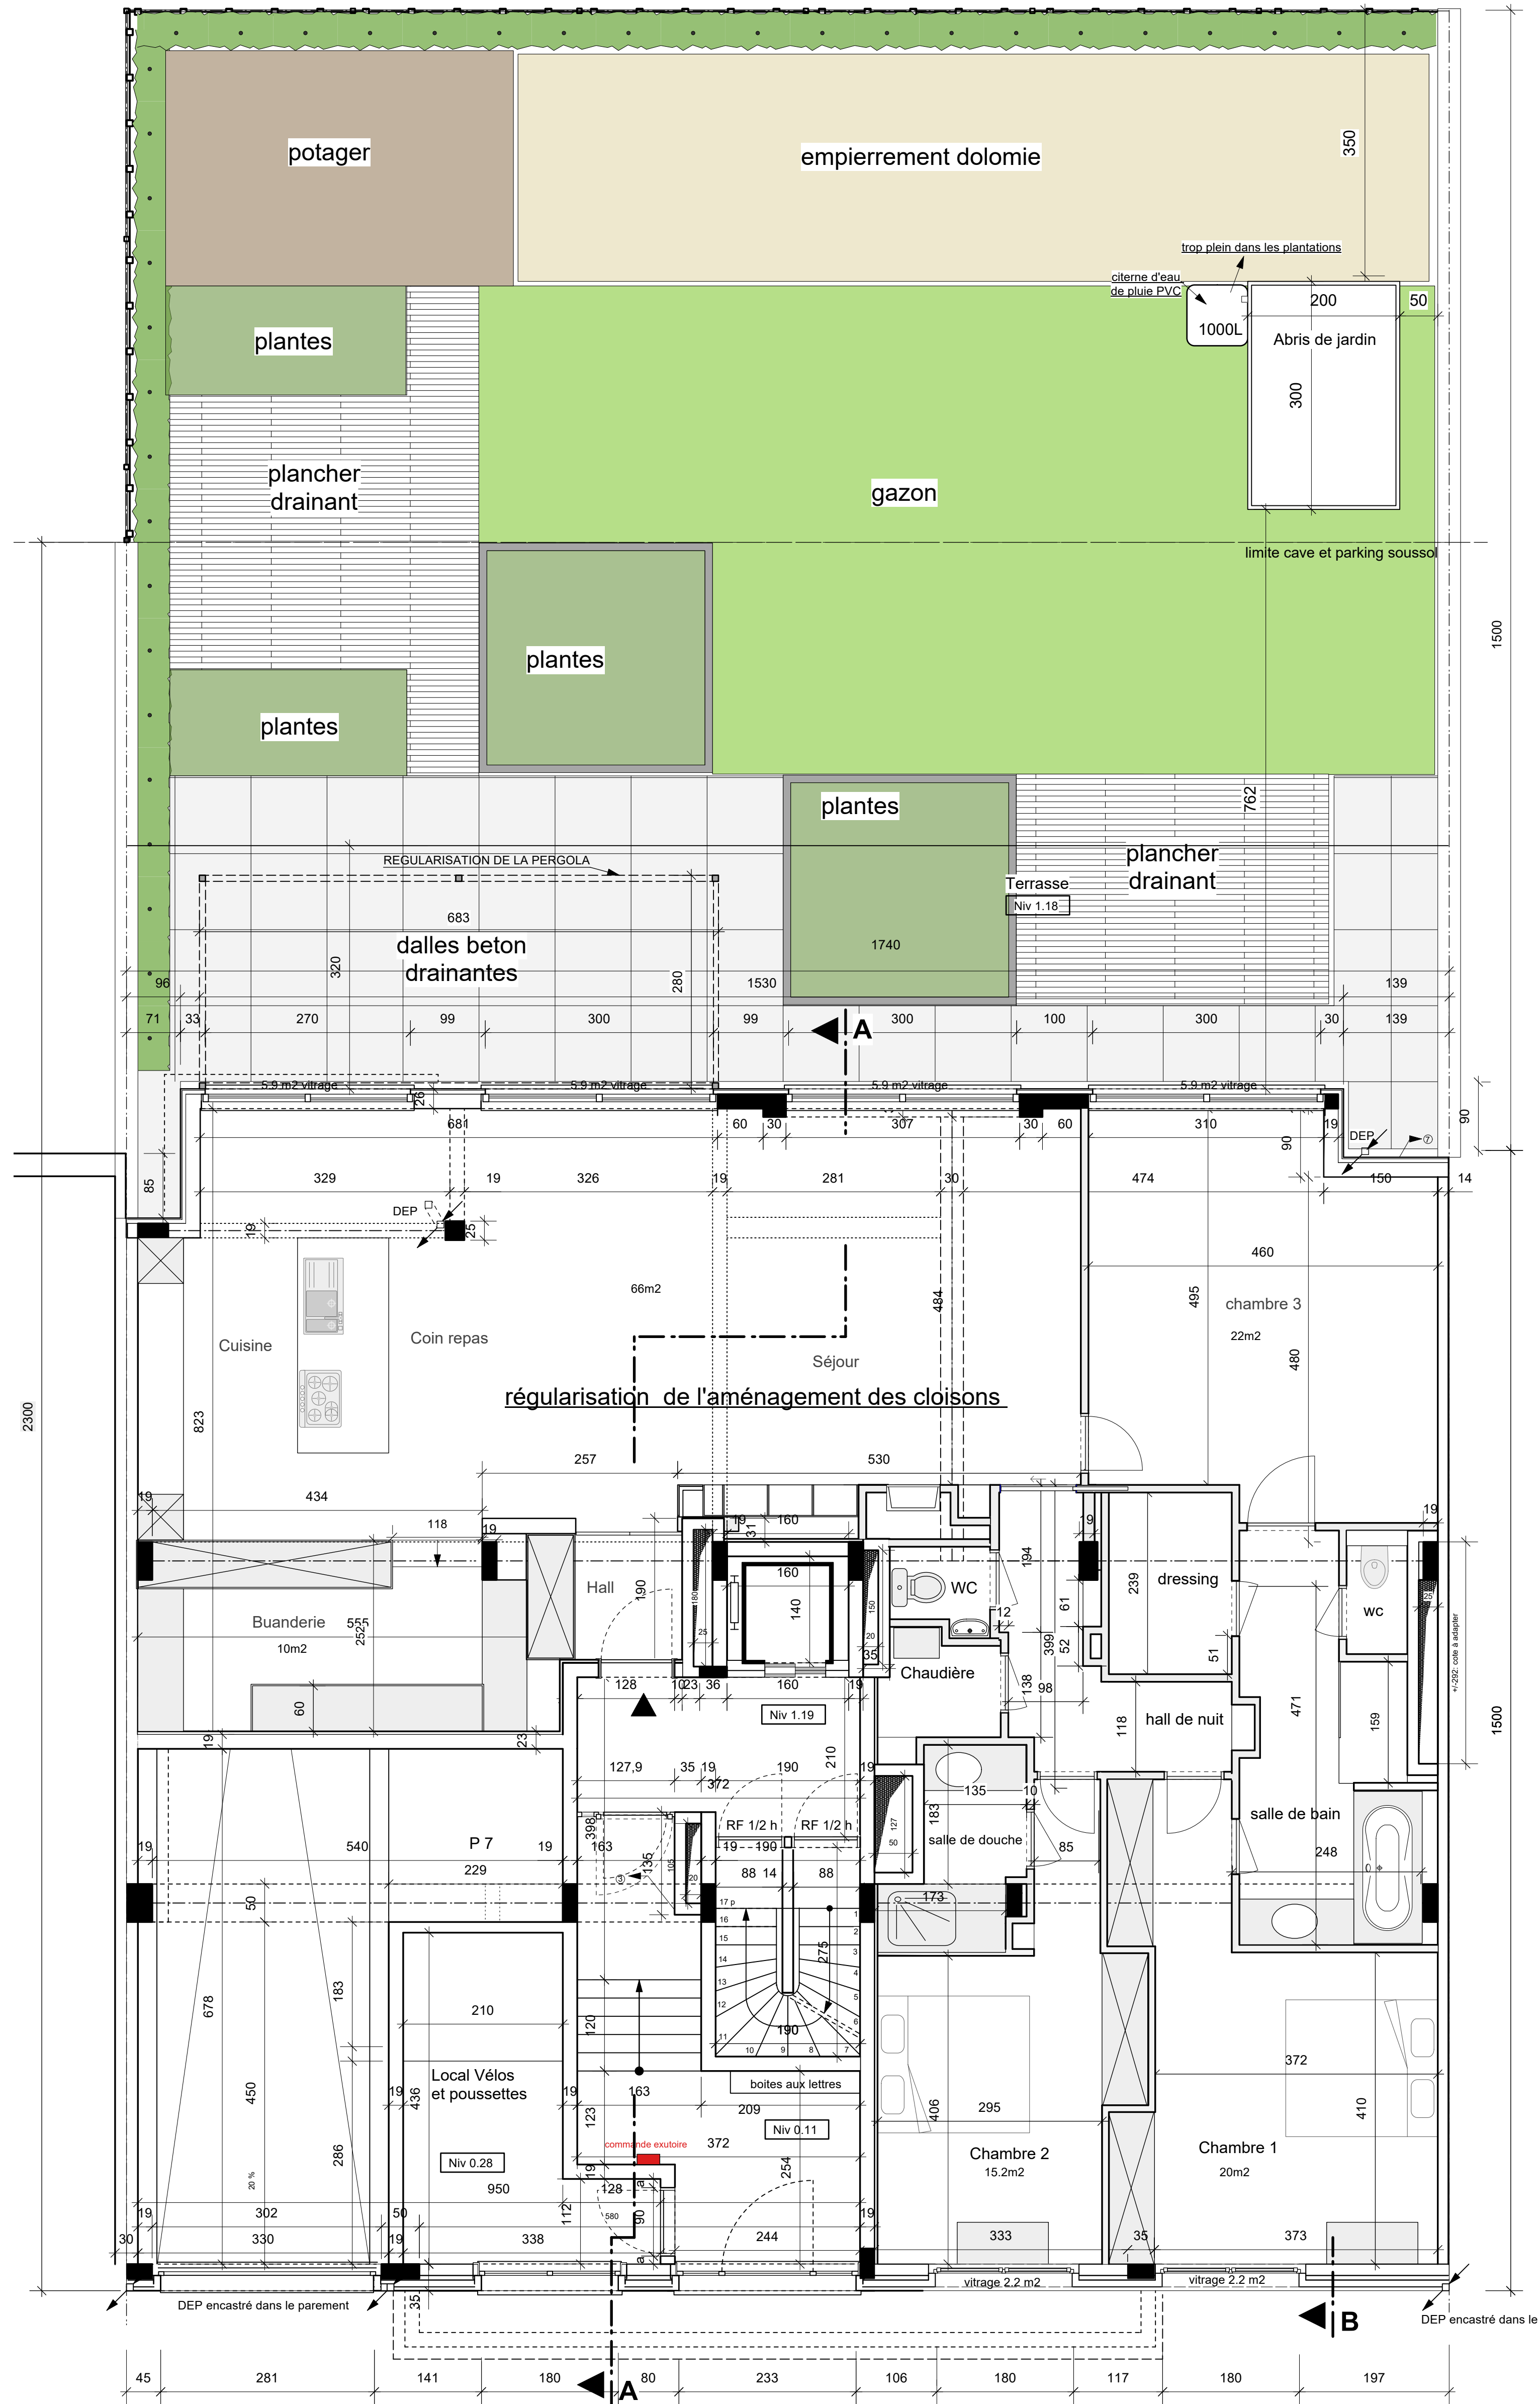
potager

empierrement dolomie

350

trop plein dans les plantations

citerne d'eau de pluie PVC

1000L

200

50

Abris de jardin

300

plantes

plancher drainant

gazon

limite cave et parking soussol

1500

plantes

plantes

plantes

762

plancher drainant

Terrasse

Niv 1.18

REGULARISATION DE LA PERGOLA

683

dalles beton drainantes

320

280

1740

96

1530

139

71

33

270

99

300

99

A

300

100

300

30

139

5.9 m2 vitrage

5.9 m2 vitrage

5.9 m2 vitrage

5.9 m2 vitrage

26

681

60

30

307

30

60

310

19

DEP

90

90

85

329

19

326

19

281

30

474

150

14

DEP

19

25

460

66m2

484

495

chambre 3

22m2

480

Cuisine

Coin repas

Séjour

823

régularisation de l'aménagement des cloisons

2300

257

530

19

434

118

19

19

31

160

19

19

160

WC

194

dressing

239

61

wc

Hall

190

180

140

150

12

399

52

51

Buanderie

555

252

10m2

25

20

35

Chaudière

138

98

+/-292: cote à adapter

128

10

23

36

160

19

Niv 1.19

118

hall de nuit

471

159

1500

60

19

23

127,9

35

19

190

210

19

372

135

10

183

RF 1/2 h

RF 1/2 h

salle de bain

19

540

P 7

19

398

163

136

19

190

127

50

salle de douche

85

248

229

88

14

88

100

20

17 p

173

50

16

15

14

13

12

11

1

2

3

4

5

6

7

8

9

10

275

190

678

183

210

120

450

Local Vélos et poussettes

19

436

19

163

boites aux lettres

372

406

295

410

286

123

209

Niv 0.11

Chambre 2

Chambre 1

20 %

Niv 0.28

commande exutoire

372

15.2m2

20m2

950

254

19

302

50

112

19

128

580

90

30

330

19

338

244

333

35

373

DEP encastré dans le parement

35

vitrage 2.2 m2

vitrage 2.2 m2

B

DEP encastré dans le

45

281

141

180

A

80

233

106

180

117

180

197